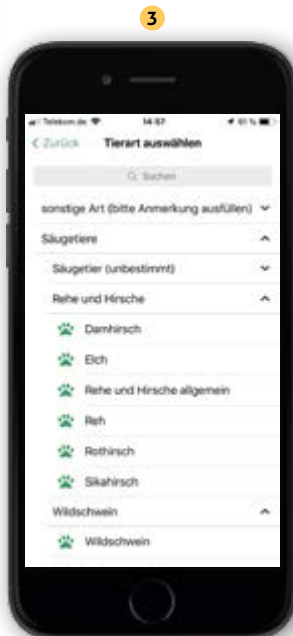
3

Telekom.de 14:57 61 %

< Zurück Tierart auswählen

Suchen

sonstige Art (bitte Anmerkung ausfüllen)

Säugetiere

Säugetier (unbestimmt)

Rehe und Hirsche

Damhirsch

Elch

Rehe und Hirsche allgemein

Reh

Rothirsch

Sikahirsch

Wildschwein

Wildschwein